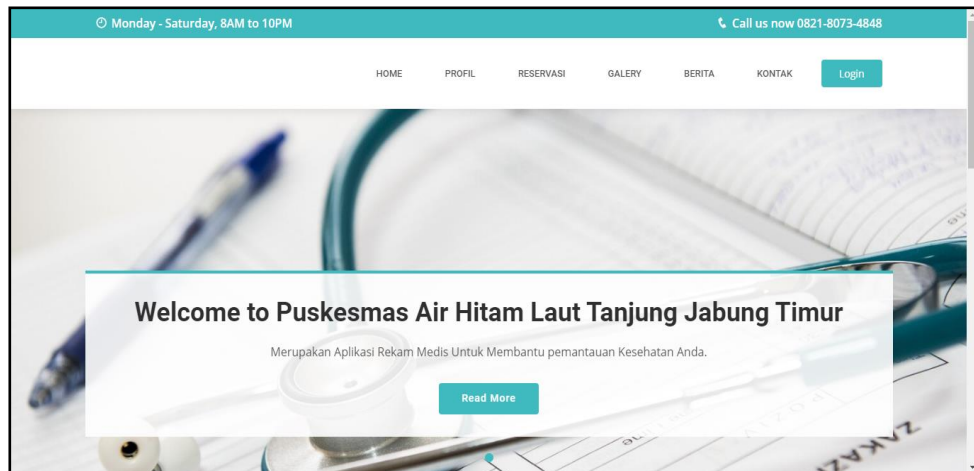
Monday - Saturday, 8AM to 10PM

Call us now 0821-8073-4848

HOME PROFIL RESERVASI GALERY BERITA KONTAK Login

Welcome to Puskesmas Air Hitam Laut Tanjung Jabung Timur

Merupakan Aplikasi Rekam Medis Untuk Membantu pemantauan Kesehatan Anda.

Read More